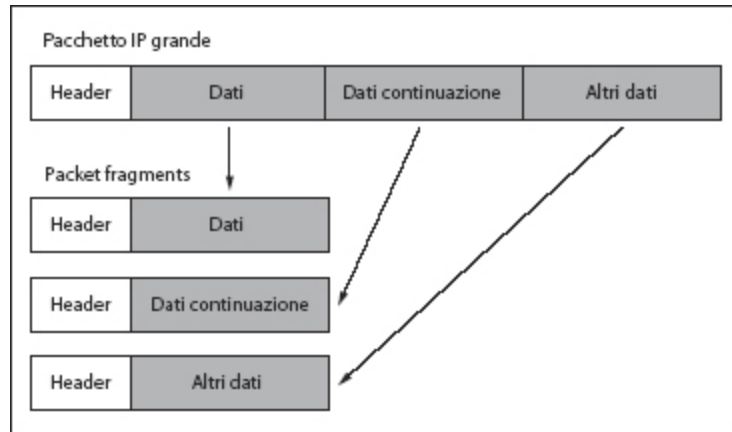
Pacchetto IP grande

| Header | Dati | Dati continuazione | Altri dati |
|---|---|---|---|

Packet fragments

| Header | Dati |
|---|---|

| Header | Dati continuazione |
|---|---|

| Header | Altri dati |
|---|---|